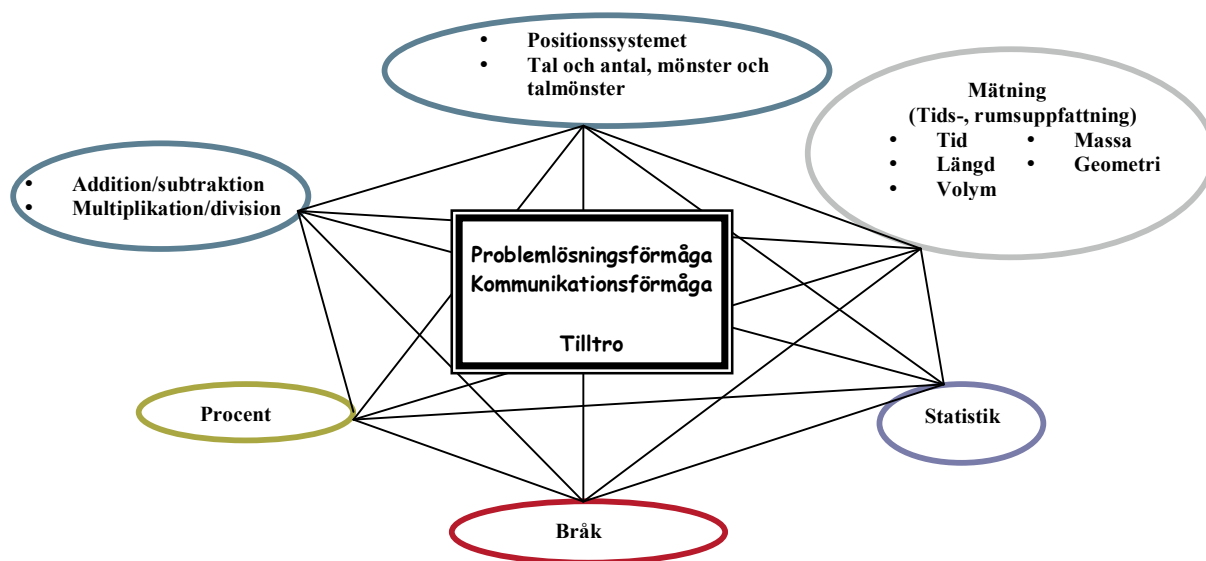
- Positionssystemet
- Tal och antal, mönster och talmönster

Mätning
(Tids-, rumsuppfattning)
- Tid
- Längd
- Volym
- Massa
- Geometri

- Addition/subtraktion
- Multiplikation/division

Problemlösningsförmåga
Kommunikationsförmåga

Tilltro

Procent

Statistik

Bråk